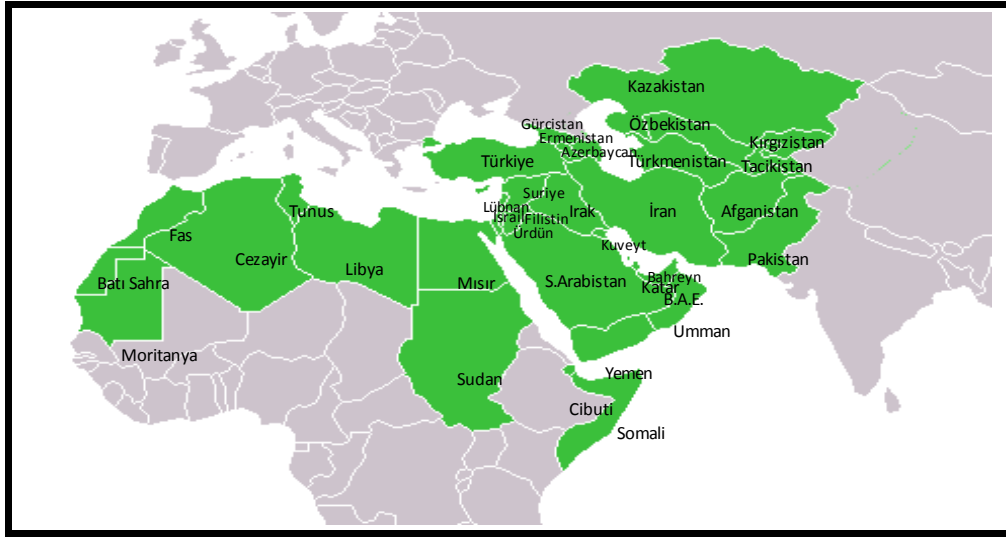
Kazakistan
Gürcistan
Ermenistan
Azerbaycan
Özbekistan
Kırgızistan
Türkmenistan
Tacikistan
Türkiye
Suriye
Lübnan
İsrail
Filistin
Ürdün
Irak
İran
Afganistan
Kuveyt
Pakistan
Tunus
Fas
Cezayir
Libya
Mısır
S.Arabistan
Bahreyn
Katar
B.A.E.
Umman
Batı Sahra
Moritanya
Sudan
Yemen
Cibuti
Somali